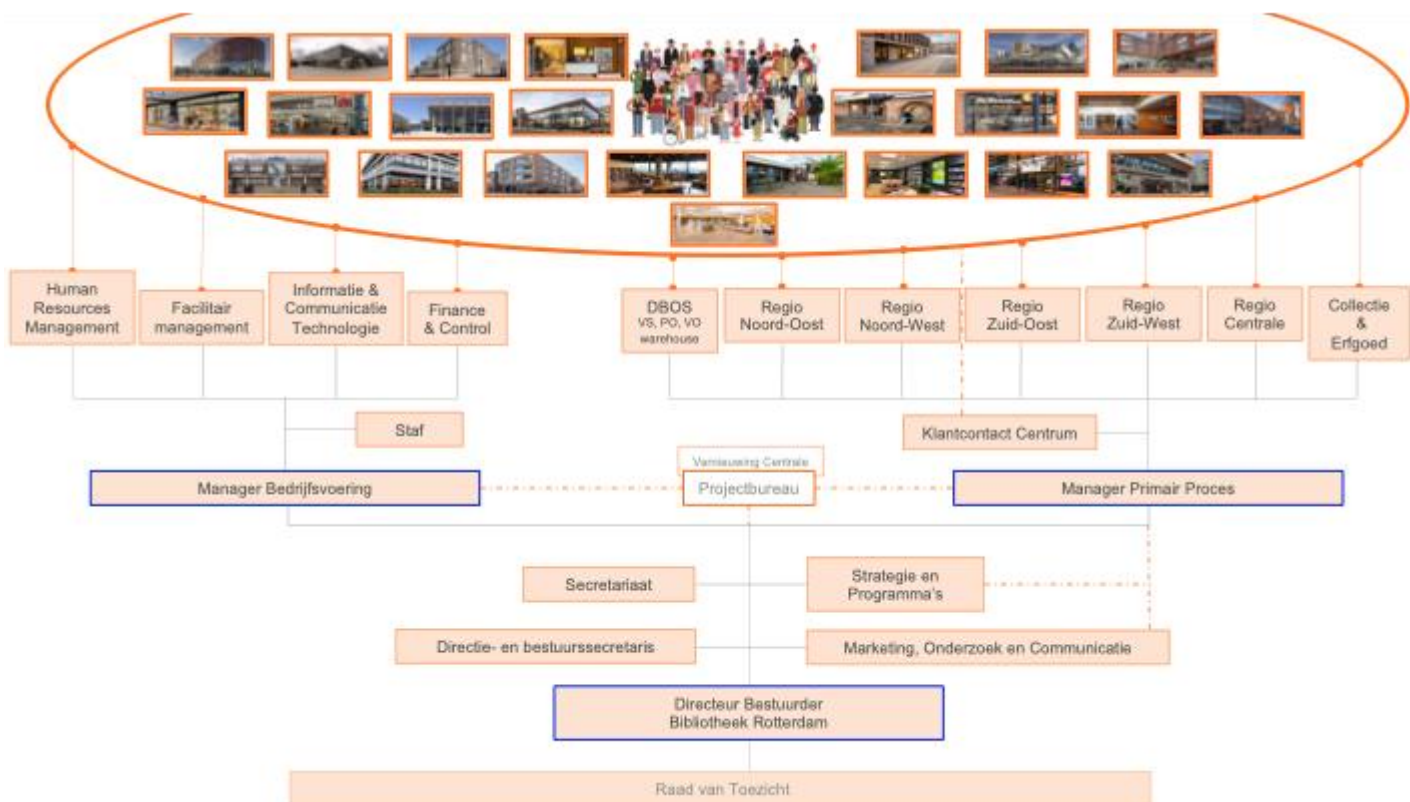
Human Resources Management

Facilitair management

Informatie & Communicatie Technologie

Finance & Control

DBOS
VS, PO, VO
warehouse

Regio Noord-Oost

Regio Noord-West

Regio Zuid-Oost

Regio Zuid-West

Regio Centrale

Collectie & Erfgoed

Staf

Klantcontact Centrum

Vernieuwing Centrale

Manager Bedrijfsvoering

Projectbureau

Manager Primair Proces

Secretariaat

Strategie en Programma's

Directie- en bestuurssecretaris

Marketing, Onderzoek en Communicatie

Directeur Bestuurder
Bibliotheek Rotterdam

Raad van Toezicht